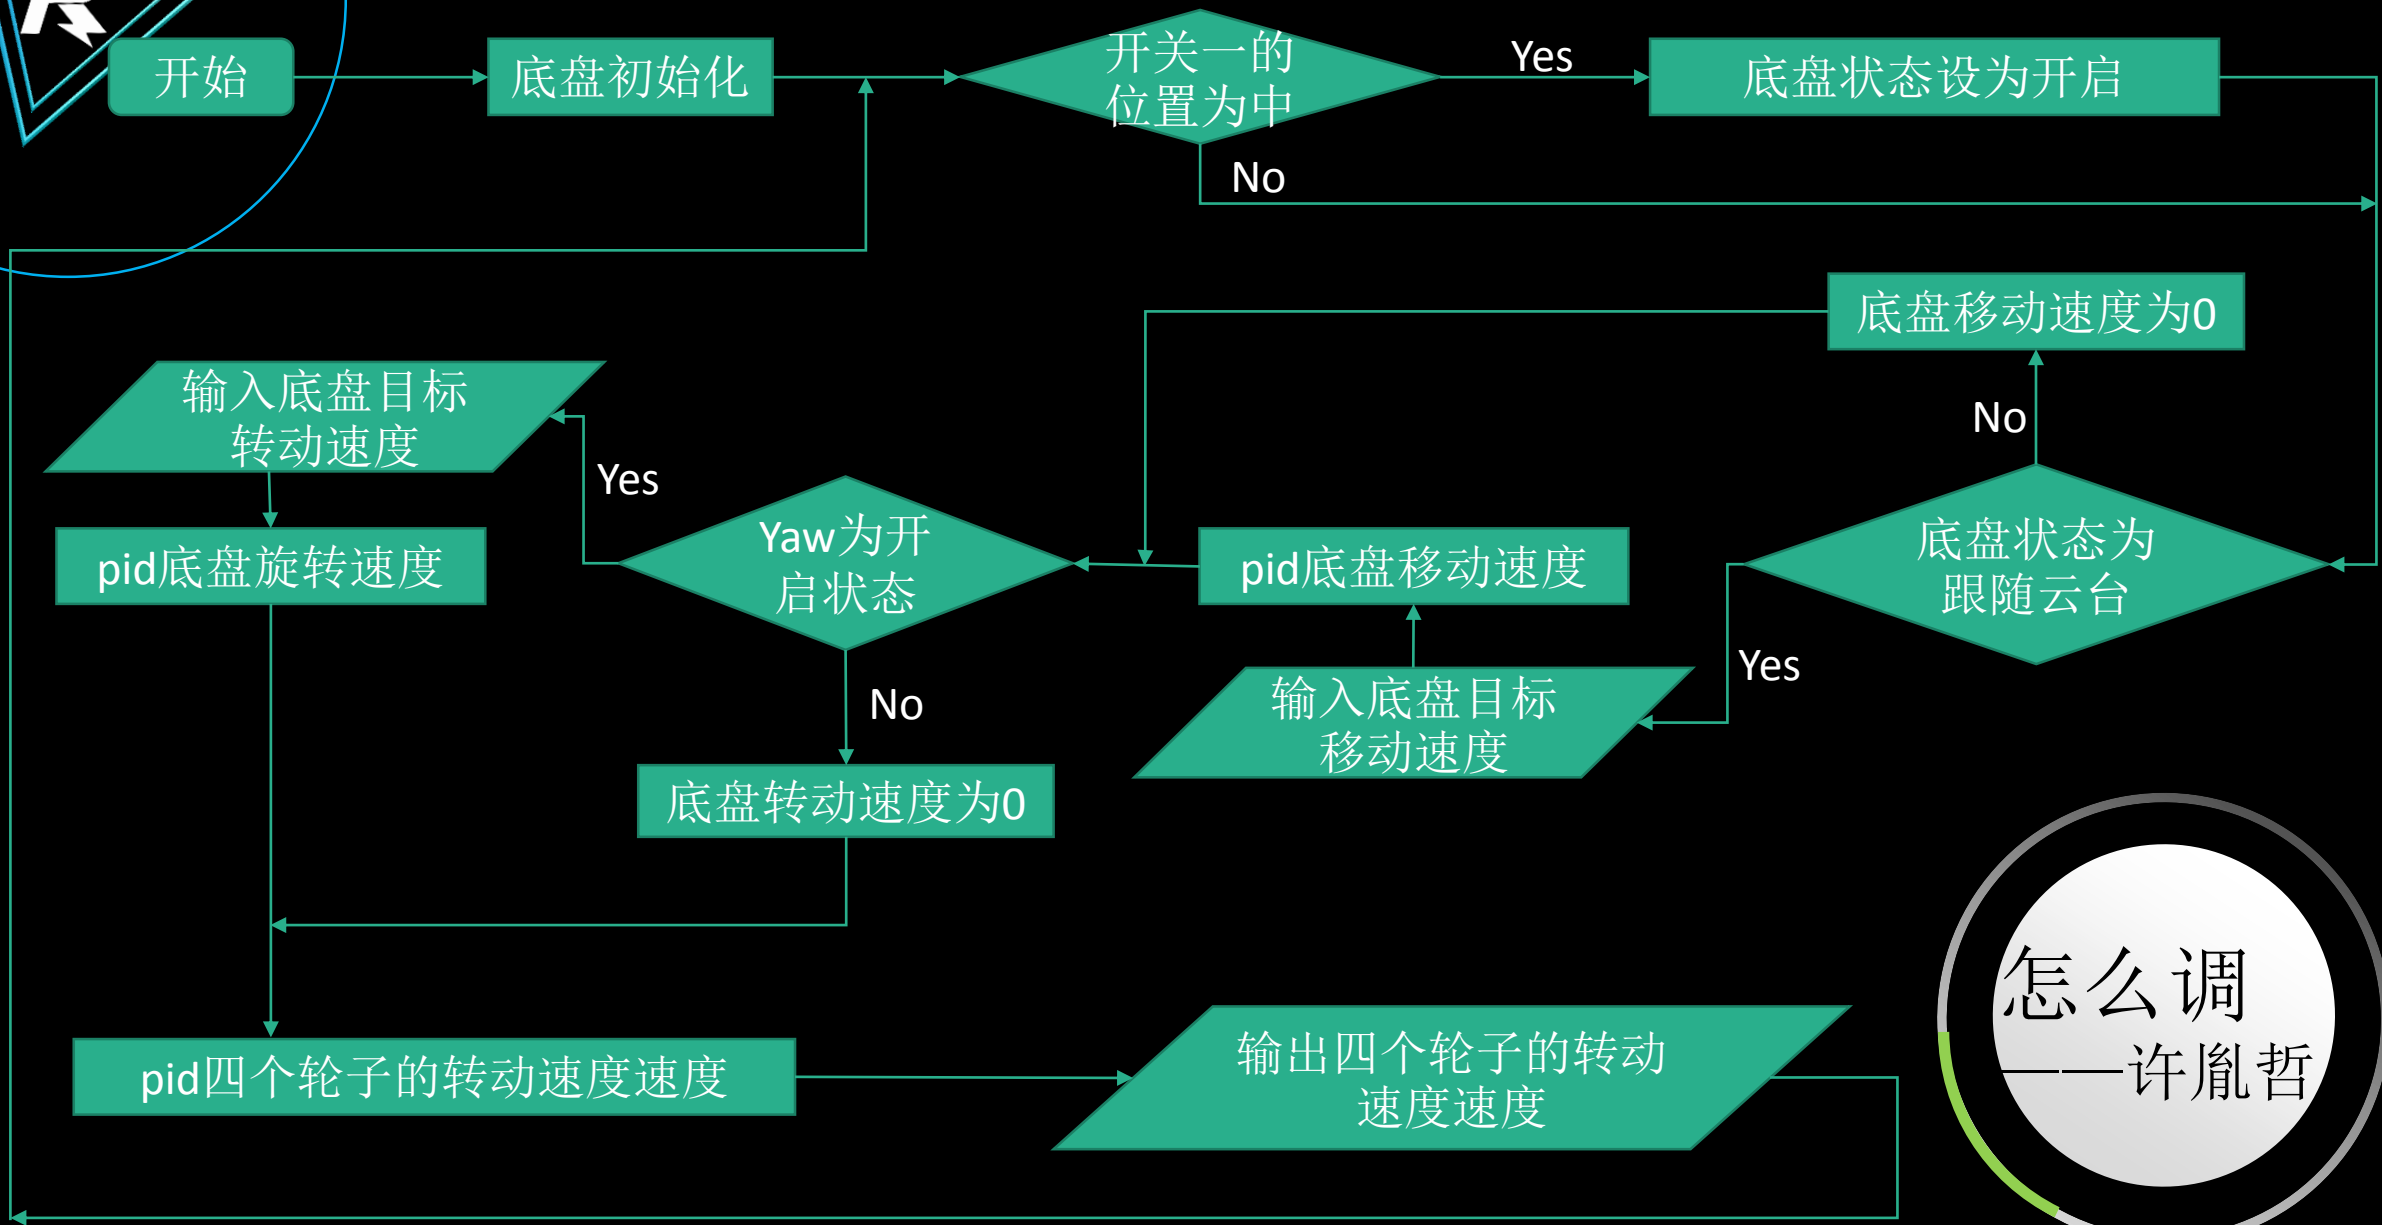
开始

底盘初始化

开关一的位置为中

Yes

底盘状态设为开启

No

底盘移动速度为0

输入底盘目标转动速度

Yes

No

pid底盘旋转速度

Yaw为开启状态

pid底盘移动速度

底盘状态为跟随云台

Yes

No

输入底盘目标移动速度

底盘转动速度为0

pid四个轮子的转动速度速度

输出四个轮子的转动速度速度

怎么调
——许胤哲